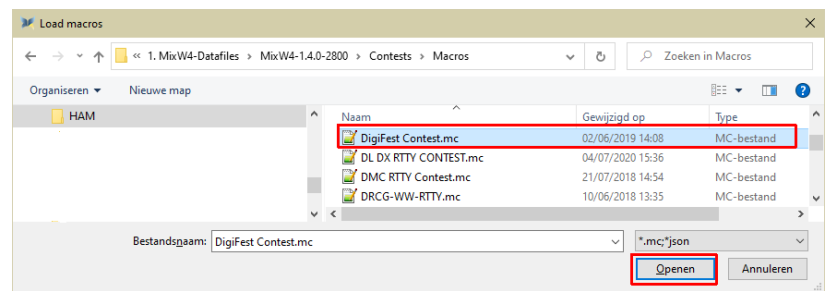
Load macros

« 1. MixW4-Datafiles › MixW4-1.4.0-2800 › Contests › Macros

Zoeken in Macros

Organiseren ▾ Nieuwe map

HAM

| Naam | Gewijzigd op | Type |
|---|---|---|
| DigiFest Contest.mc | 02/06/2019 14:08 | MC-bestand |
| DL DX RTTY CONTEST.mc | 04/07/2020 15:36 | MC-bestand |
| DMC RTTY Contest.mc | 21/07/2018 14:54 | MC-bestand |
| DRCG-WW-RTTY.mc | 10/06/2018 13:35 | MC-bestand |

Bestandsnaam: DigiFest Contest.mc

*.mc;*json

Openen Annuleren